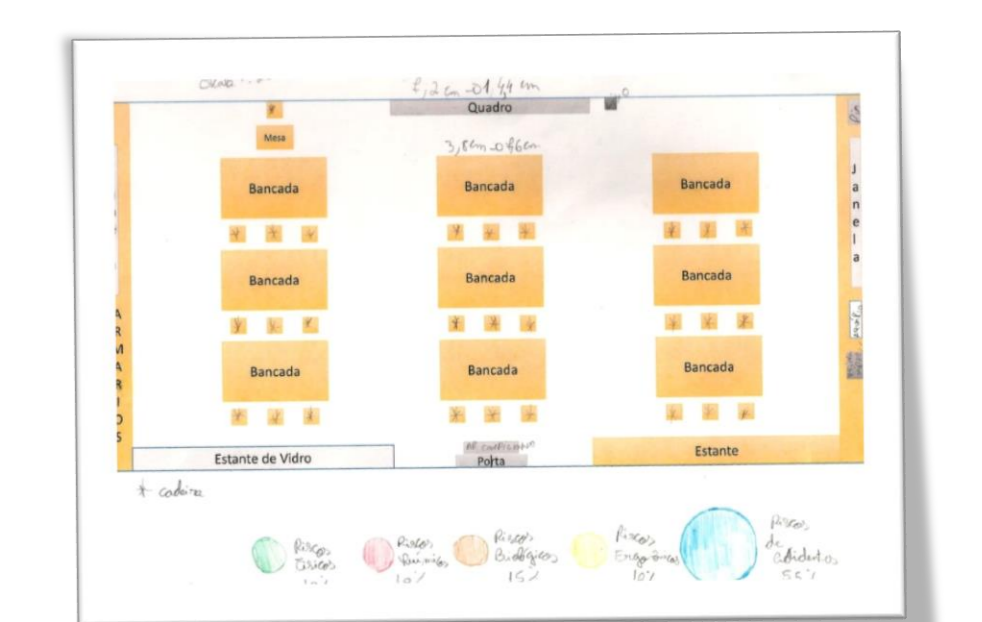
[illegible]
$f, 2$ cm – 01,44 cm
Quadro
Mesa
3,8 cm – 0,66 cm
Bancada
Bancada
Bancada
Bancada
Bancada
Bancada
Bancada
Bancada
Bancada
J
a
n
e
l
a
A
R
M
A
R
I
O
S
Estante de Vidro
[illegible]
Porta
Estante
* cadeira
Riscos Físicos 10%
Riscos Químicos 10%
Riscos Biológicos 15%
Riscos Ergonômicos 10%
Riscos de Acidentos 55%